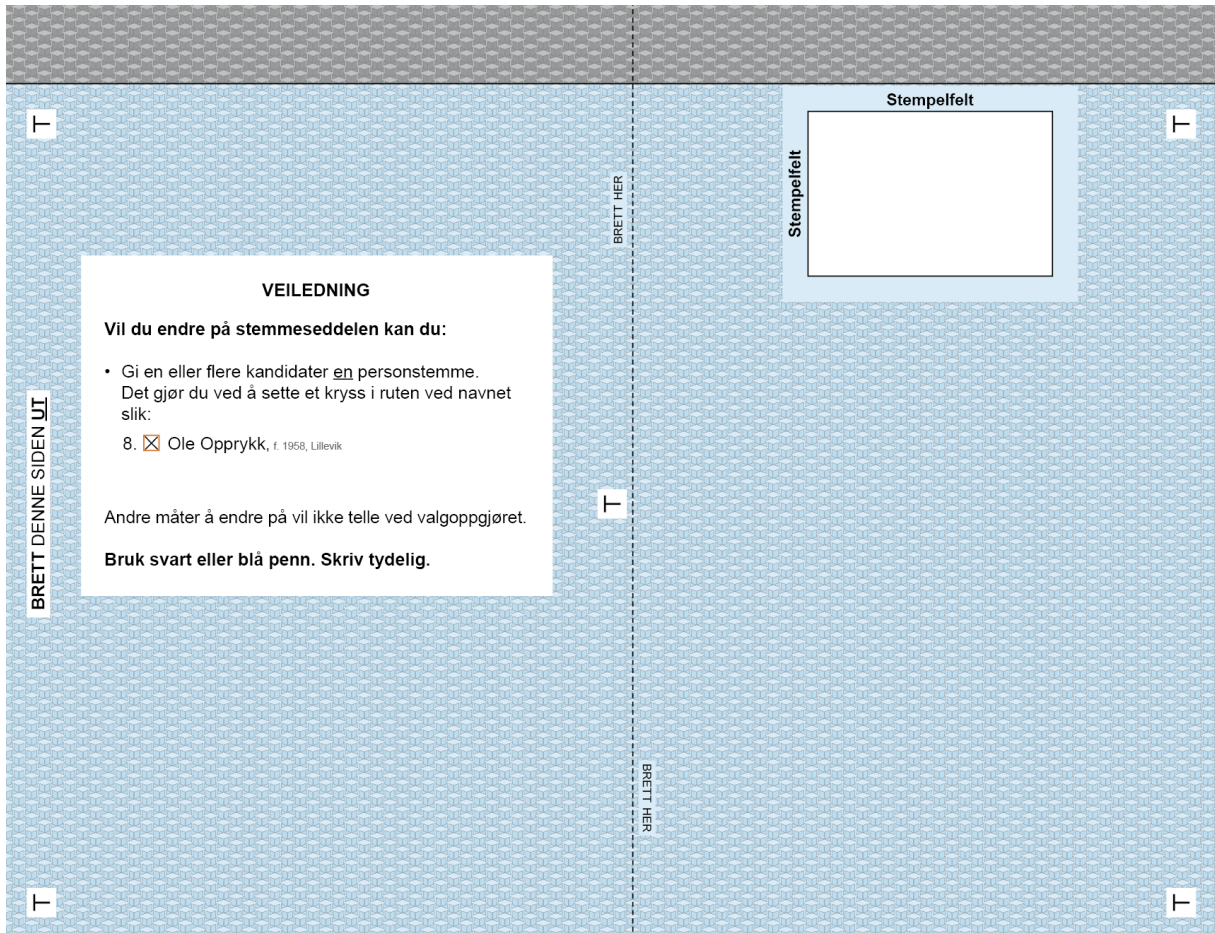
BRETT DENNE SIDEN UT

VEILEDNING

Vil du endre på stemmeseddelen kan du:

• Gi en eller flere kandidater en personstemme. Det gjør du ved å sette et kryss i ruten ved navnet slik:

8. ☒ Ole Opprykk, f. 1958, Lillevik

Andre måter å endre på vil ikke telle ved valgoppgjøret.

Bruk svart eller blå penn. Skriv tydelig.

BRETT HER

BRETT HER

Stempelfelt

Stempelfelt